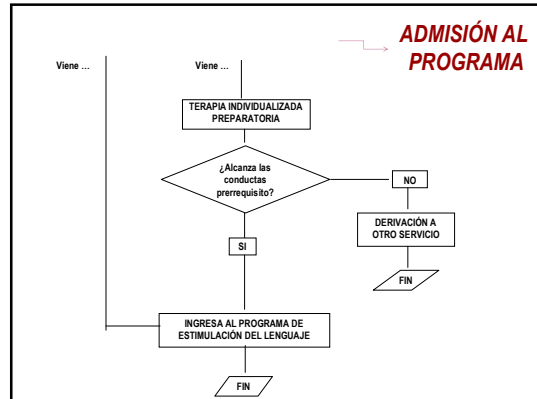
ADMISIÓN AL PROGRAMA

Viene …

Viene …

TERAPIA INDIVIDUALIZADA PREPARATORIA

¿Alcanza las conductas prerrequisito?

NO

DERIVACIÓN A OTRO SERVICIO

FIN

SI

INGRESA AL PROGRAMA DE ESTIMULACIÓN DEL LENGUAJE

FIN